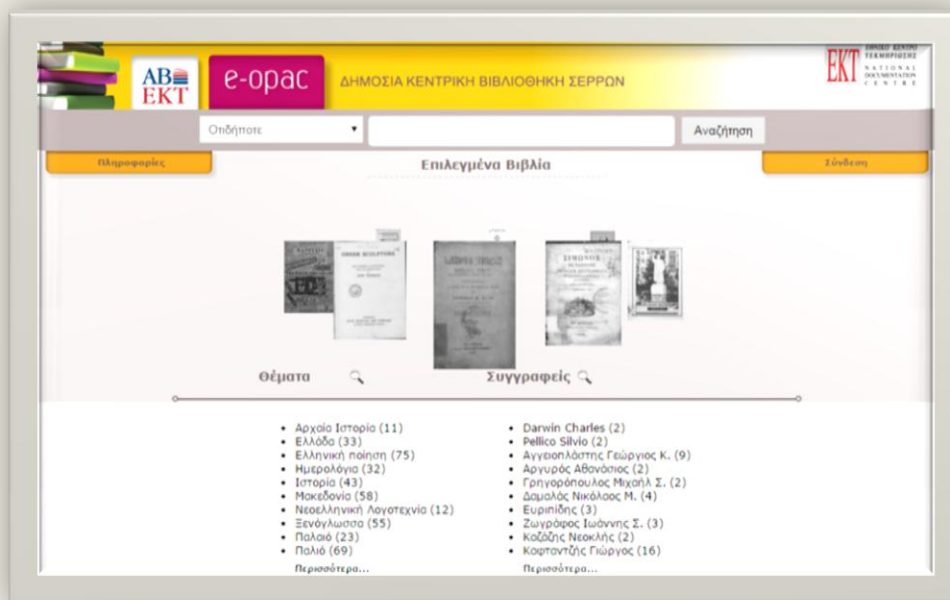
ΑΒ
ΕΚΤ

e-opac

ΔΗΜΟΣΙΑ ΚΕΝΤΡΙΚΗ ΒΙΒΛΙΟΘΗΚΗ ΣΕΡΡΩΝ

ΕΚΤ ΕΘΝΙΚΟ ΚΕΝΤΡΟ ΤΕΚΜΗΡΙΩΣΗΣ NATIONAL DOCUMENTATION CENTRE

Οτιδήποτε

Αναζήτηση

Πληροφορίες

Επιλεγμένα Βιβλία

Σύνδεση

Θέματα

Συγγραφείς

- Αρχαία Ιστορία (11)
- Ελλάδα (33)
- Ελληνική ποίηση (75)
- Ημερολόγια (32)
- Ιστορία (43)
- Μακεδονία (58)
- Νεοελληνική Λογοτεχνία (12)
- Ξενόγλωσσα (55)
- Παλαιά (23)
- Παλιά (69)

Περισσότερα...

- Darwin Charles (2)
- Pellico Silvio (2)
- Αγγελοπλάστης Γεώργιος Κ. (9)
- Αργυρός Αθανάσιος (2)
- Γρηγορόπουλος Μιχαήλ Σ. (2)
- Δαμαλάς Νικόλαος Μ. (4)
- Ευριπίδης (3)
- Ζωγράφος Ιωάννης Σ. (3)
- Κοζάζης Νεοκλής (2)
- Κορτοντζής Γιώργος (16)

Περισσότερα...